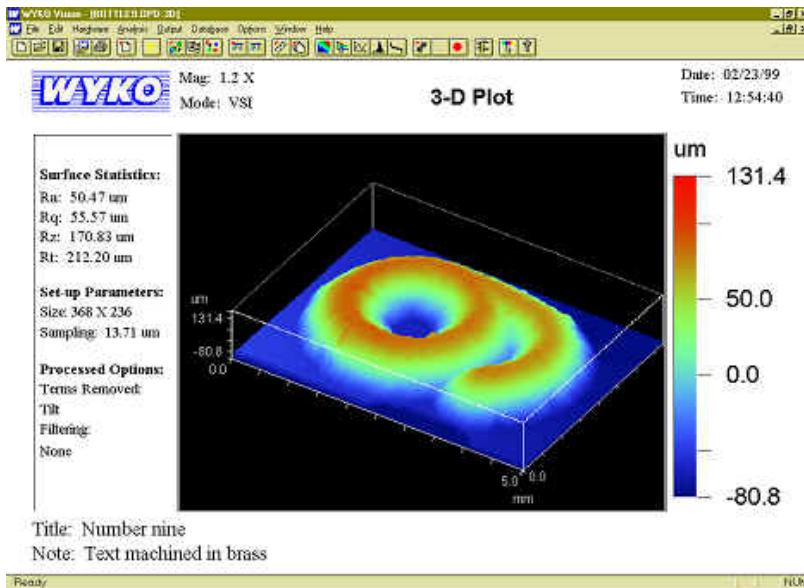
WYKO Vision - [BUTTLE9.OPD 3D]
File Edit Hardware Analysis Output Database Options Window Help

WYKO
Mag: 1.2 X
Mode: VSI

3-D Plot

Date: 02/23/99
Time: 12:54:40

Surface Statistics:
Ra: 50.47 um
Rq: 55.57 um
Rz: 170.83 um
Rt: 212.20 um

Set-up Parameters:
Size: 368 X 236
Sampling: 13.71 um

Processed Options:
Terms Removed:
Tilt
Filtering:
None

um
131.4
-80.8
0.0
5.0
0.0
mm

um
131.4
50.0
0.0
-80.8

Title: Number nine
Note: Text machined in brass

Ready
NUM